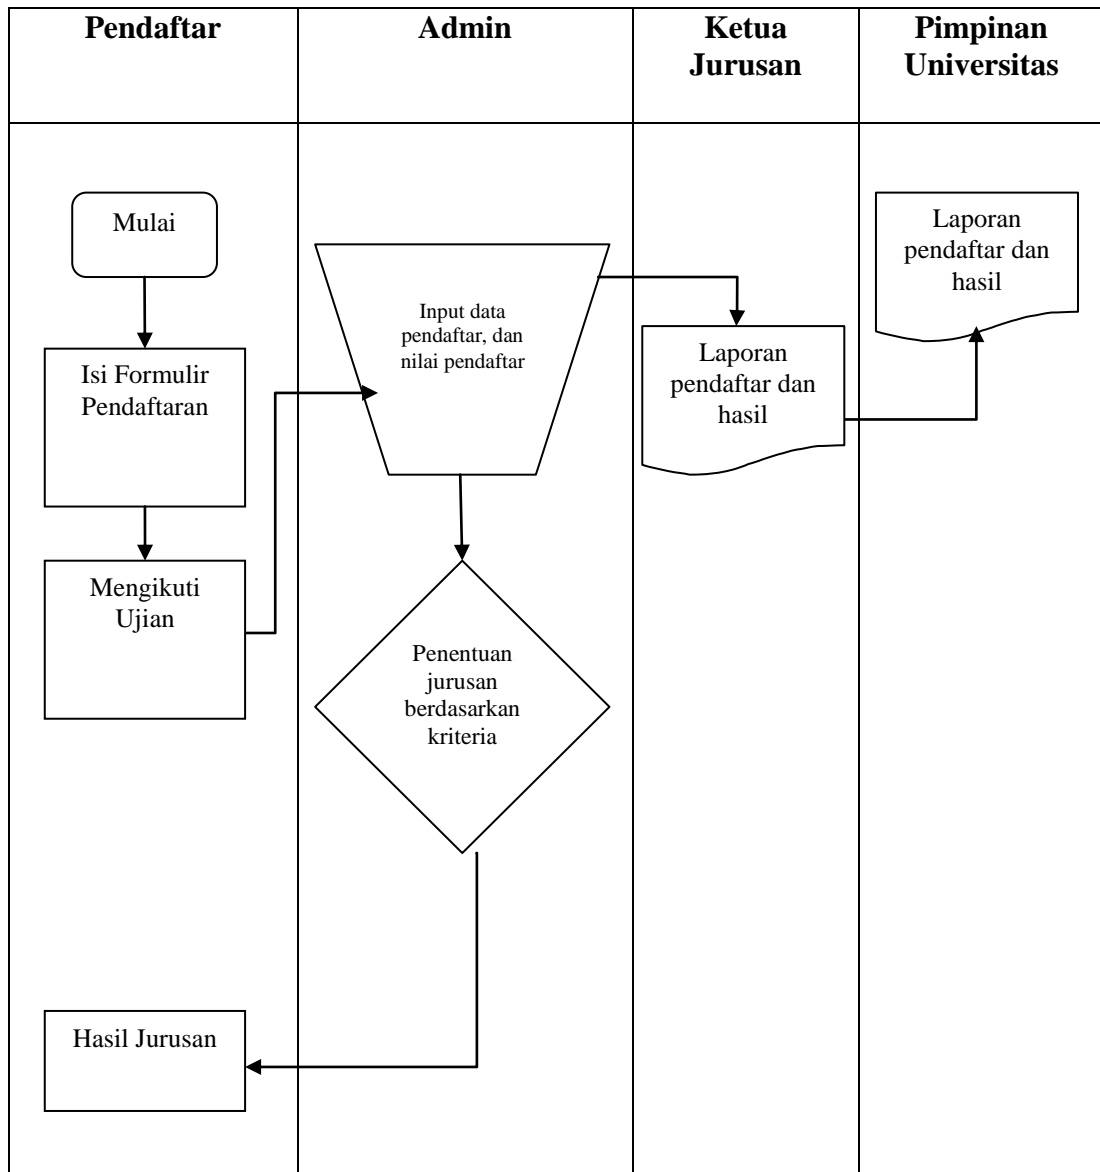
| Pendaftar | Admin | Ketua Jurusan | Pimpinan Universitas |
|---|---|---|---|

Mulai

Isi Formulir Pendaftaran

Mengikuti Ujian

Input data pendaftar, dan nilai pendaftar

Laporan pendaftar dan hasil

Laporan pendaftar dan hasil

Penentuan jurusan berdasarkan kriteria

Hasil Jurusan